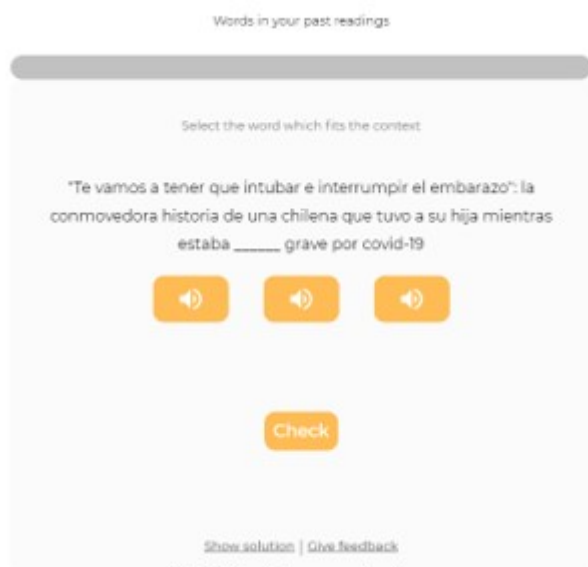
Words in your past readings

Select the word which fits the context

"Te vamos a tener que intubar e interrumpir el embarazo": la conmovedora historia de una chilena que tuvo a su hija mientras estaba ______ grave por covid-19

Check

Show solution | Give feedback